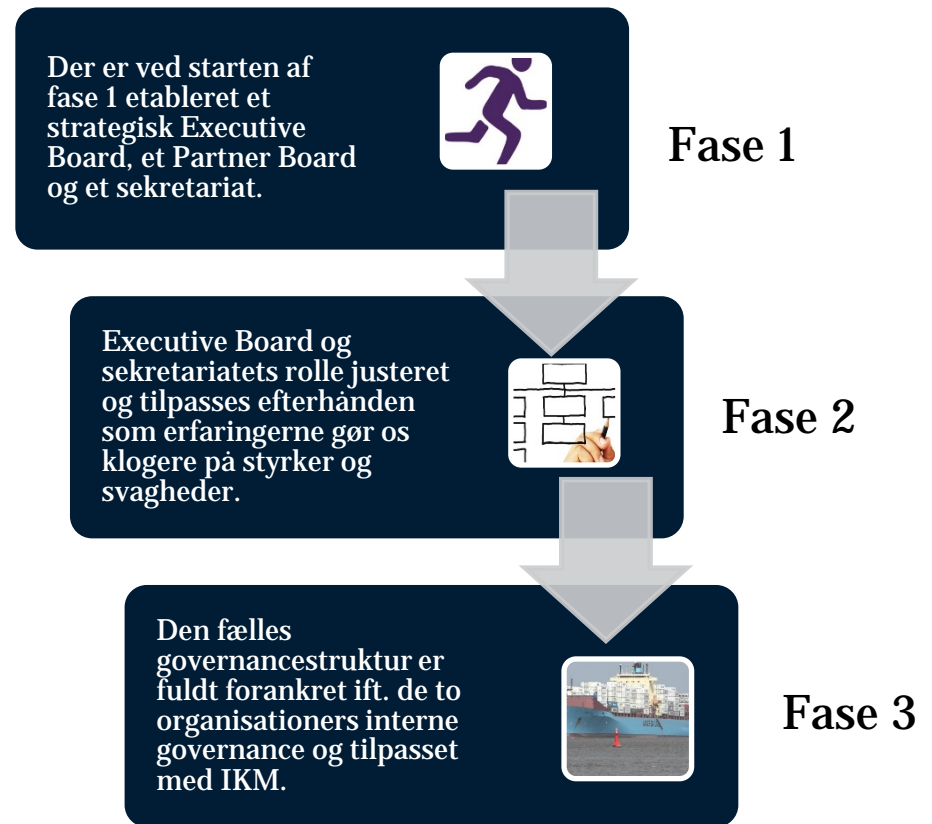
Der er ved starten af fase 1 etableret et strategisk Executive Board, et Partner Board og et sekretariat.

Fase 1

Executive Board og sekretariatets rolle justeret og tilpasses efterhånden som erfaringerne gør os klogere på styrker og svagheder.

Fase 2

Den fælles governancestruktur er fuldt forankret ift. de to organisationers interne governance og tilpasset med IKM.

Fase 3